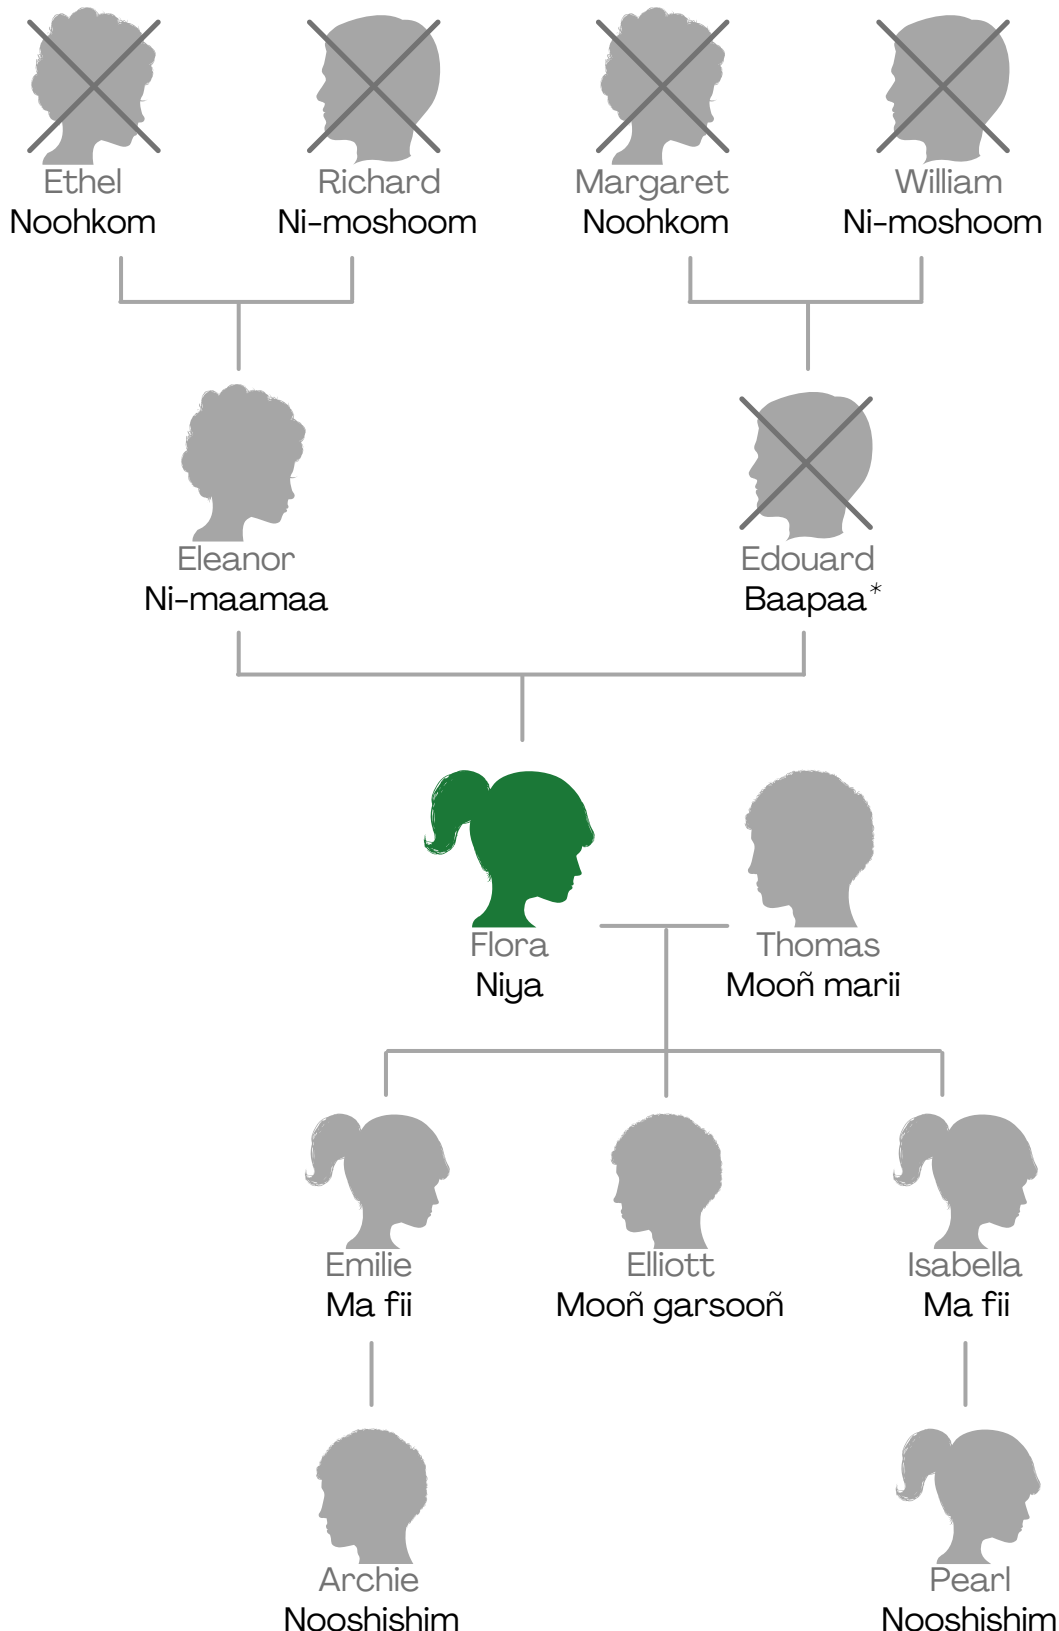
Ethel
Noohkom

Richard
Ni-moshoom

Margaret
Noohkom

William
Ni-moshoom

Eleanor
Ni-maamaa

Edouard
Baapaa*

Flora
Niya

Thomas
Mooñ marii

Emilie
Ma fii

Elliott
Mooñ garsooñ

Isabella
Ma fii

Archie
Nooshishim

Pearl
Nooshishim